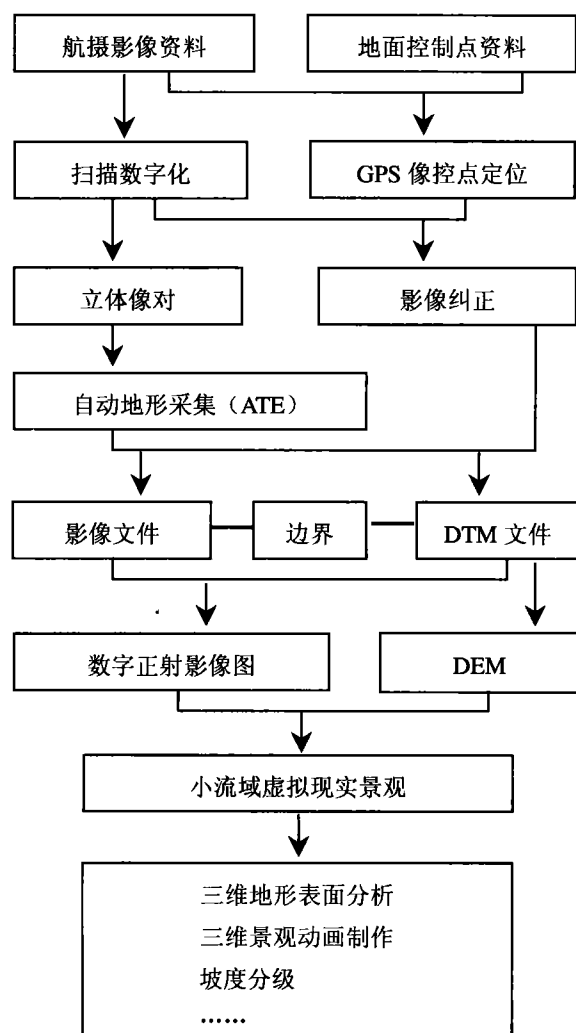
航摄影像资料

地面控制点资料

扫描数字化

GPS 像控点定位

立体像对

影像纠正

自动地形采集（ATE）

影像文件

边界

DTM 文件

数字正射影像图

DEM

小流域虚拟现实景观

三维地形表面分析
三维景观动画制作
坡度分级
……